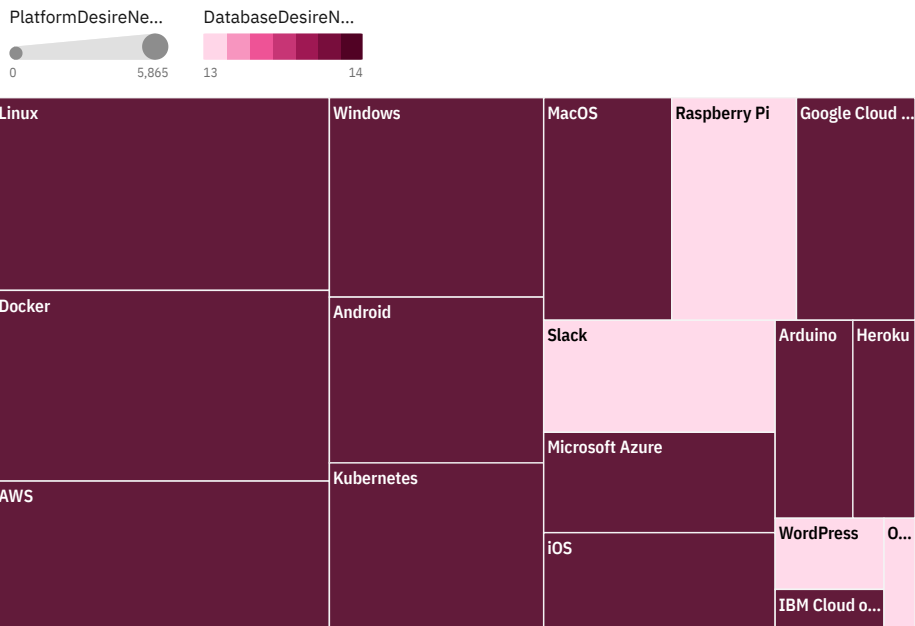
PlatformDesireNe...

0 5,865

DatabaseDesireN...

13 14

Linux

Windows

MacOS

Raspberry Pi

Google Cloud ...

Docker

Android

Slack

Arduino

Heroku

Microsoft Azure

AWS

Kubernetes

iOS

WordPress

O...

IBM Cloud o...